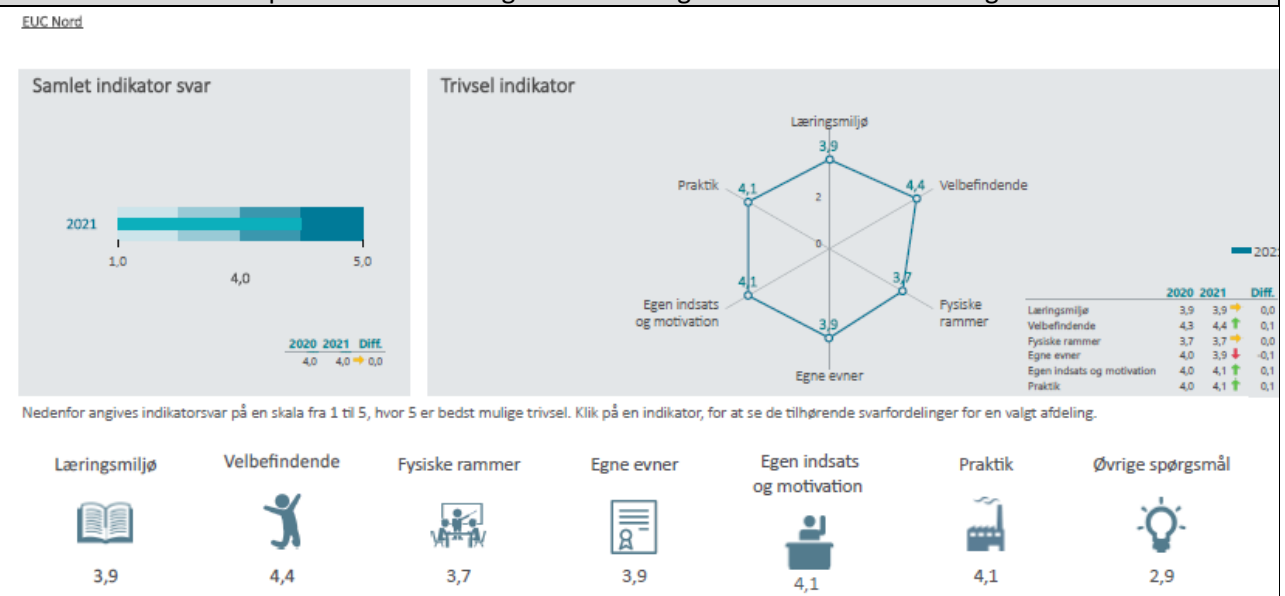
EUC Nord

Samlet indikator svar

2021

1,0

4,0

5,0

| 2020 | 2021 | Diff. |
|---|---|---|
| 4,0 | 4,0 | 0,0 |

Trivsel indikator

Læringsmiljø

3,9

Velbefindende

4,4

Fysiske rammer

3,7

Egne evner

3,9

Egen indsats og motivation

4,1

Praktik

4,1

2

0

202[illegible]

| | 2020 | 2021 | Diff. |
|---|---|---|---|
| Læringsmiljø | 3,9 | 3,9 | 0,0 |
| Velbefindende | 4,3 | 4,4 | 0,1 |
| Fysiske rammer | 3,7 | 3,7 | 0,0 |
| Egne evner | 4,0 | 3,9 | -0,1 |
| Egen indsats og motivation | 4,0 | 4,1 | 0,1 |
| Praktik | 4,0 | 4,1 | 0,1 |

Nedenfor angives indikatorsvar på en skala fra 1 til 5, hvor 5 er bedst mulige trivsel. Klik på en indikator, for at se de tilhørende svarfordelinger for en valgt afdeling.

Læringsmiljø
3,9

Velbefindende
4,4

Fysiske rammer
3,7

Egne evner
3,9

Egen indsats og motivation
4,1

Praktik
4,1

Øvrige spørgsmål
2,9